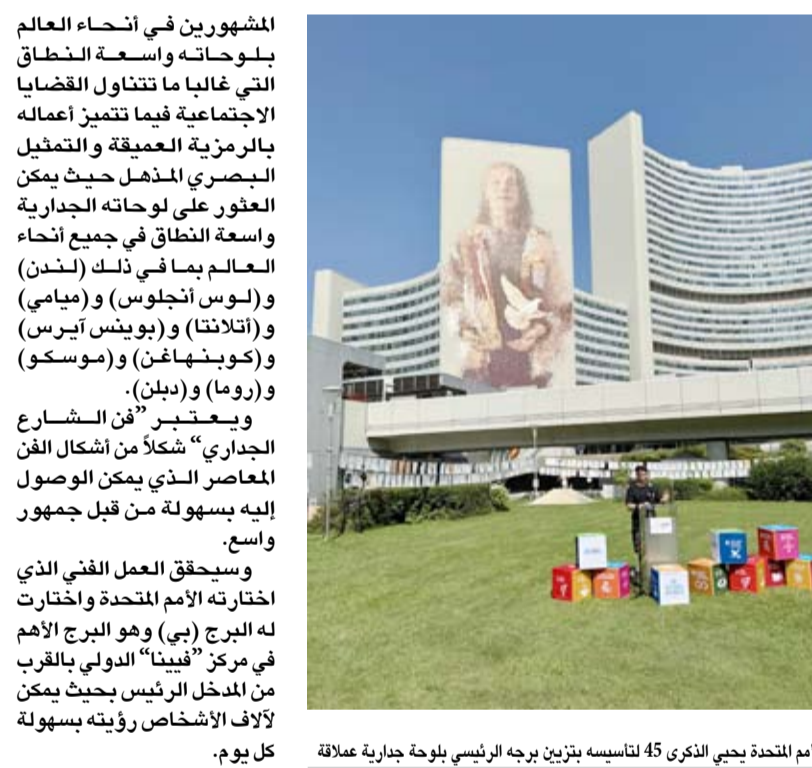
المشهورين في أنحاء العالم بلوحاته واسعة النطاق التي غالبا ما تتناول القضايا الاجتماعية فيما تتميز أعماله بالرمزية العميقة والتمثيل البصري المذهل حيث يمكن العثور على لوحاته الجدارية واسعة النطاق في جميع أنحاء العالم بما في ذلك (لندن) و(لوس أنجلوس) و(ميامي) و(أتلانتا) و(بوينس آيرس) و(كوبنهاغن) و(موسكو) و(روما) و(دبلن).

ويعتبر "فن الشارع الجداري" شكلاً من أشكال الفن المعاصر الذي يمكن الوصول إليه بسهولة من قبل جمهور واسع.

وسيحقق العمل الفني الذي اختارته الأمم المتحدة واختارت له البرج (بي) وهو البرج الأهم في مركز "فيينا" الدولي بالقرب من المدخل الرئيس بحيث يمكن لآلاف الأشخاص رؤيته بسهولة كل يوم.

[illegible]أمم المتحدة يحيي الذكرى 45 لتأسيسه بتزيين برجه الرئيسي بلوحة جدارية عملاقة